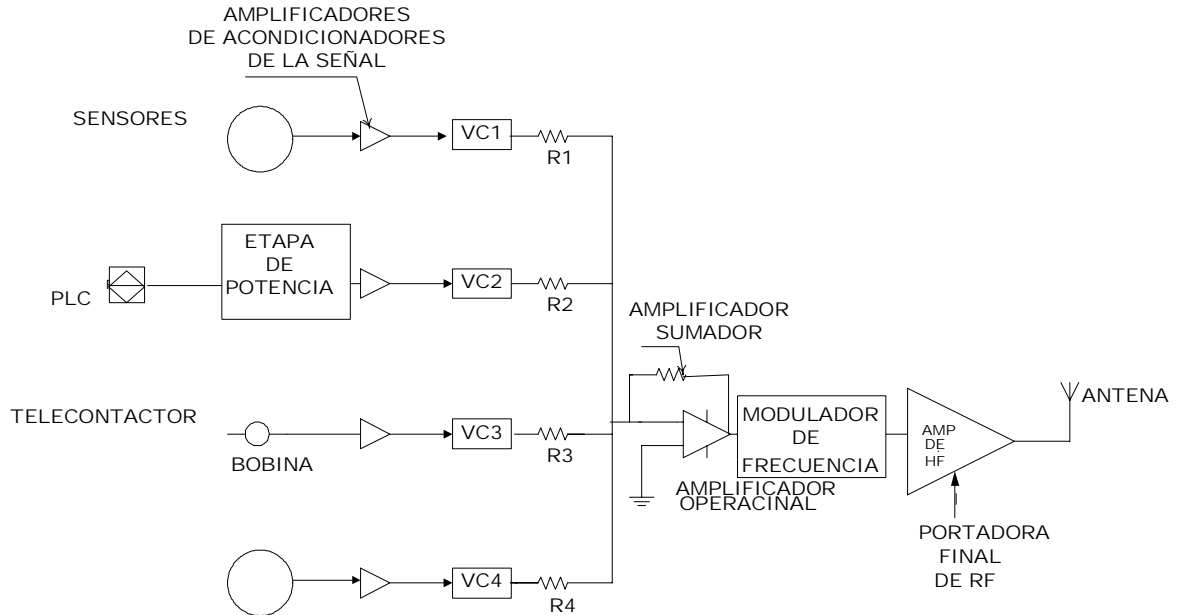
AMPLIFICADORES DE ACONDICIONADORES DE LA SEÑAL

SENSORES

VC1

R1

ETAPA DE POTENCIA

PLC

VC2

R2

AMPLIFICADOR SUMADOR

TELECONTACTOR

VC3

R3

BOBINA

MODULADOR DE FRECUENCIA

AMPLIFICADOR OPERACINAL

AMP DE HF

ANTENA

PORTADORA FINAL DE RF

VC4

R4